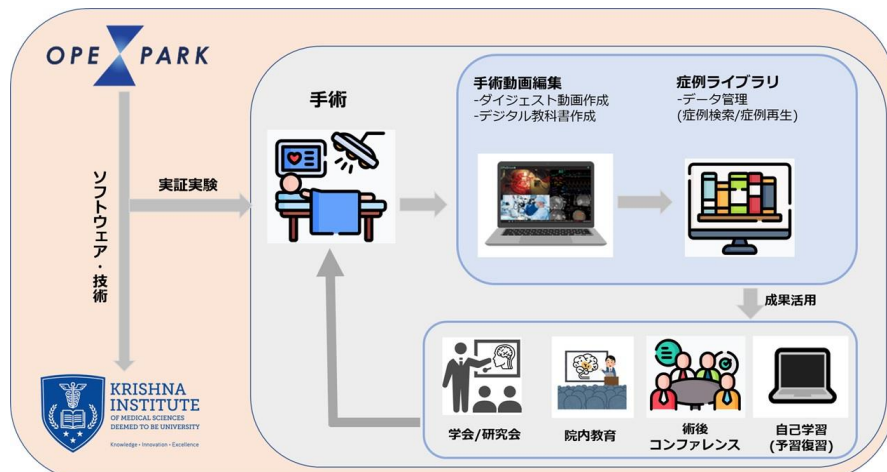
OPE PARK

ソフトウェア・技術

実証実験

KRISHNA INSTITUTE
OF MEDICAL SCIENCES
DEEMED TO BE UNIVERSITY
Knowledge • Innovation • Excellence

手術

手術動画編集
-ダイジェスト動画作成
-デジタル教科書作成

症例ライブラリ
-データ管理
(症例検索/症例再生)

成果活用

学会/研究会

院内教育

術後
コンファレンス

自己学習
(予習復習)